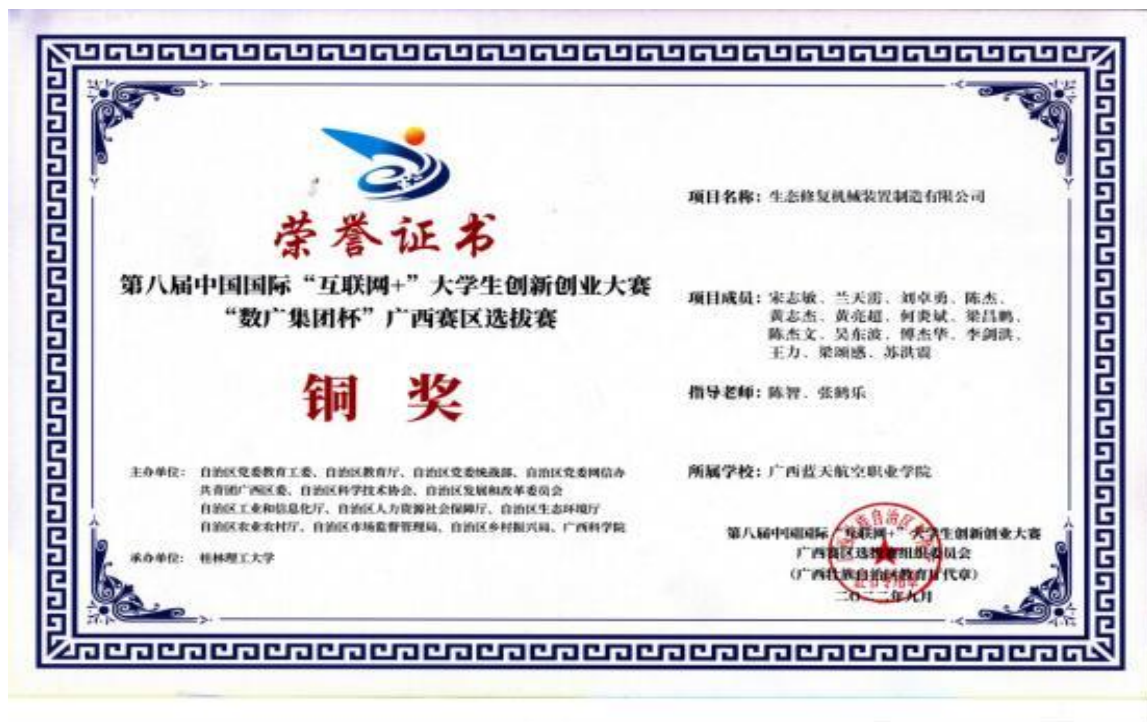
荣誉证书

第八届中国国际"互联网+"大学生创新创业大赛
"数广集团杯"广西赛区选拔赛

铜 奖

主办单位：自治区党委教育工委、自治区教育厅、自治区党委统战部、自治区党委网信办、共青团广西区委、自治区科学技术协会、自治区发展和改革委员会、自治区工业和信息化厅、自治区人力资源社会保障厅、自治区生态环境厅、自治区农业农村厅、自治区市场监督管理局、自治区乡村振兴局、广西科学院

承办单位：桂林理工大学

项目名称：生态修复机械装置制造有限公司

项目成员：宋志敏、兰天雨、刘卓勇、陈杰、黄志杰、黄亮超、何奕斌、梁昌鹏、陈杰文、吴东波、傅杰华、李剑洪、王力、梁颂感、苏洪霞

指导老师：陈智、张鹤乐

所属学校：广西蓝天航空职业学院

第八届中国国际"互联网+"大学生创新创业大赛
广西赛区选拔赛组织委员会
(广西壮族自治区教育厅代章)
二〇二二年八月